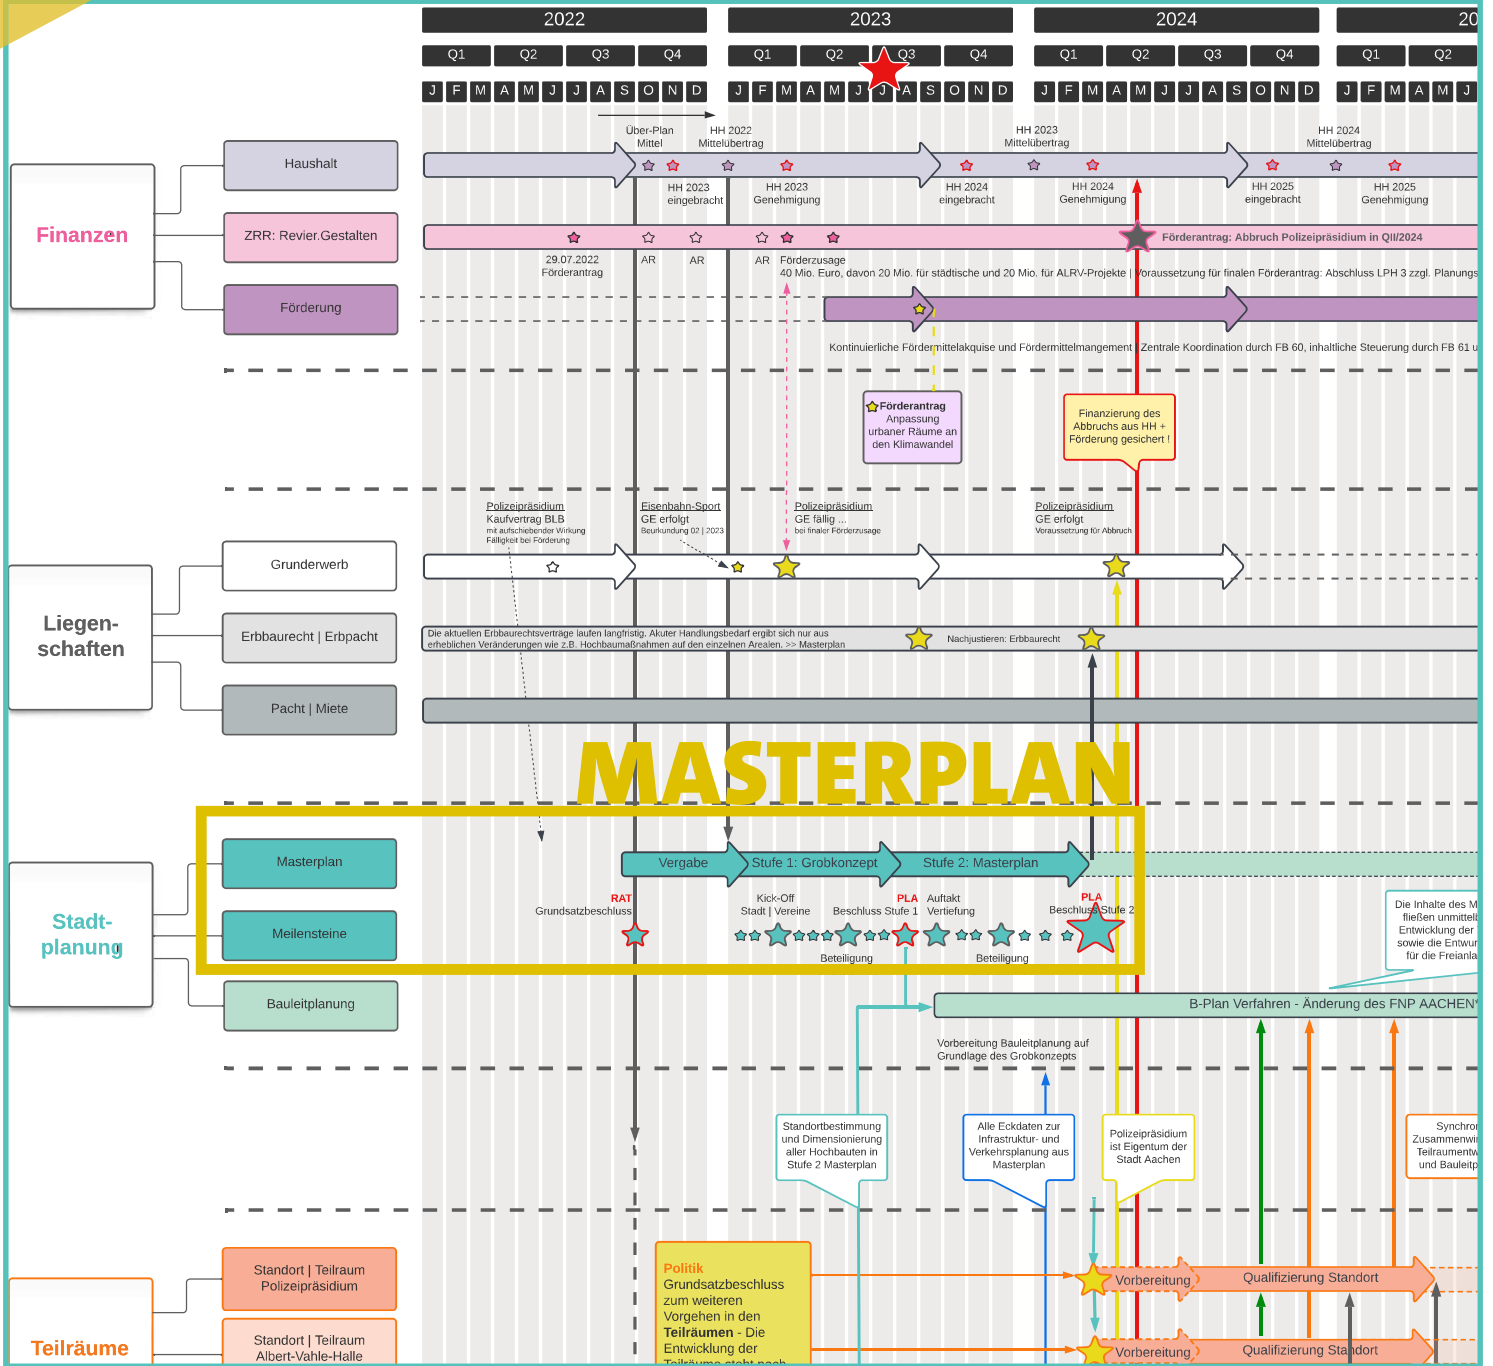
2022
2023
2024
20
Q1 Q2 Q3 Q4
Q1 Q2 Q3 Q4
Q1 Q2 Q3 Q4
Q1 Q2
J F M A M J J A S O N D
J F M A M J J A S O N D
J F M A M J J A S O N D
J F M A M J

Finanzen
Haushalt
ZRR: Revier.Gestalten
Förderung

Über-Plan Mittel
HH 2022 Mittelübertrag
HH 2023 Mittelübertrag
HH 2024 Mittelübertrag
HH 2023 eingebracht
HH 2023 Genehmigung
HH 2024 eingebracht
HH 2024 Genehmigung
HH 2025 eingebracht
HH 2025 Genehmigung

Förderantrag: Abbruch Polizeipräsidium in QII/2024
29.07.2022 Förderantrag
AR
AR
AR
Förderzusage
40 Mio. Euro, davon 20 Mio. für städtische und 20 Mio. für ALRV-Projekte | Voraussetzung für finalen Förderantrag: Abschluss LPH 3 zzgl. Planungs

Kontinuierliche Fördermittelakquise und Fördermittelmangement | Zentrale Koordination durch FB 60, inhaltliche Steuerung durch FB 61 u

Förderantrag Anpassung urbaner Räume an den Klimawandel

Finanzierung des Abbruchs aus HH + Förderung gesichert !

Liegen-schaften
Grunderwerb
Erbbaurecht | Erbpacht
Pacht | Miete

Polizeipräsidium Kaufvertrag BLB mit aufschiebender Wirkung Fälligkeit bei Förderung
Eisenbahn-Sport GE erfolgt Beurkundung 02 | 2023
Polizeipräsidium GE fällig ... bei finaler Förderzusage
Polizeipräsidium GE erfolgt Voraussetzung für Abbruch

Die aktuellen Erbbaurechtsverträge laufen langfristig. Akuter Handlungsbedarf ergibt sich nur aus erheblichen Veränderungen wie z.B. Hochbaumaßnahmen auf den einzelnen Arealen. >> Masterplan
Nachjustieren: Erbbaurecht

MASTERPLAN

Stadt-planung
Masterplan
Meilensteine
Bauleitplanung

Vergabe
Stufe 1: Grobkonzept
Stufe 2: Masterplan
RAT
Grundsatzbeschluss
Kick-Off Stadt | Vereine
PLA
Beschluss Stufe 1
Auftakt Vertiefung
PLA
Beschluss Stufe 2
Beteiligung
Beteiligung

Die Inhalte des M fließen unmittelb Entwicklung der sowie die Entwur für die Freianla

B-Plan Verfahren - Änderung des FNP AACHEN
Vorbereitung Bauleitplanung auf Grundlage des Grobkonzepts

Standortbestimmung und Dimensionierung aller Hochbauten in Stufe 2 Masterplan
Alle Eckdaten zur Infrastruktur- und Verkehrsplanung aus Masterplan
Polizeipräsidium ist Eigentum der Stadt Aachen
Synchron Zusammenwi Teilraumentw und Bauleitp

Teilräume
Standort | Teilraum Polizeipräsidium
Standort | Teilraum Albert-Vahle-Halle

Politik
Grundsatzbeschluss zum weiteren Vorgehen in den Teilräumen - Die Entwicklung der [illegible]

Vorbereitung
Qualifizierung Standort
Vorbereitung
Qualifizierung Standort